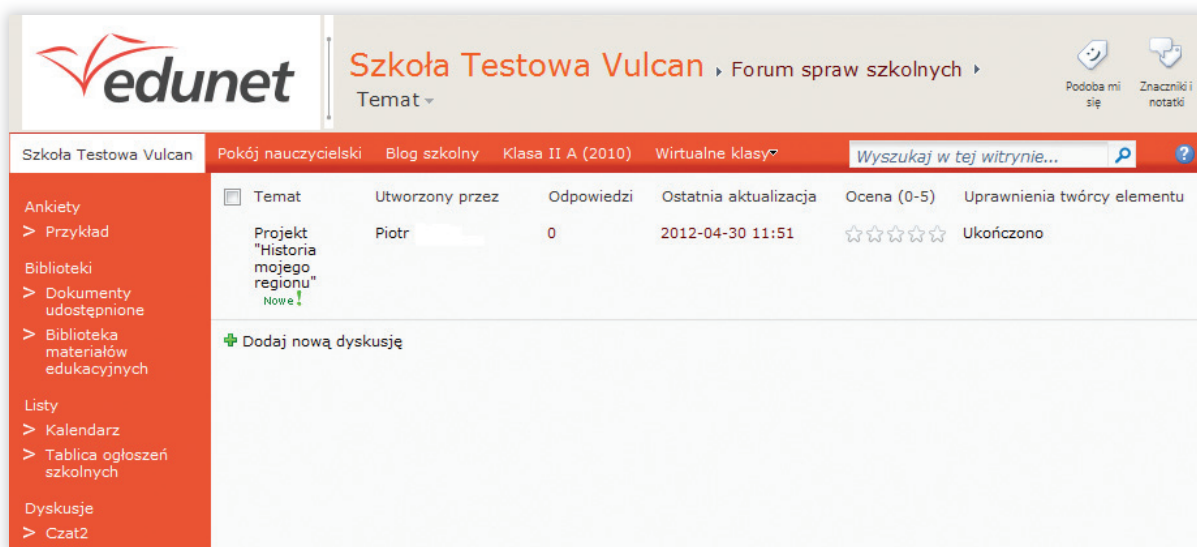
edunet

Szkoła Testowa Vulcan › Forum spraw szkolnych ›
Temat

Podoba mi się
Znaczniki i notatki

Szkoła Testowa Vulcan | Pokój nauczycielski | Blog szkolny | Klasa II A (2010) | Wirtualne klasy

Wyszukaj w tej witrynie...

Ankiety
> Przykład

Biblioteki
> Dokumenty udostępnione
> Biblioteka materiałów edukacyjnych

Listy
> Kalendarz
> Tablica ogłoszeń szkolnych

Dyskusje
> Czat2

| Temat | Utworzony przez | Odpowiedzi | Ostatnia aktualizacja | Ocena (0-5) | Uprawnienia twórcy elementu |
|---|---|---|---|---|---|
| Projekt "Historia mojego regionu" Nowe! | Piotr | 0 | 2012-04-30 11:51 | ☆☆☆☆☆ | Ukończono |

Dodaj nową dyskusję